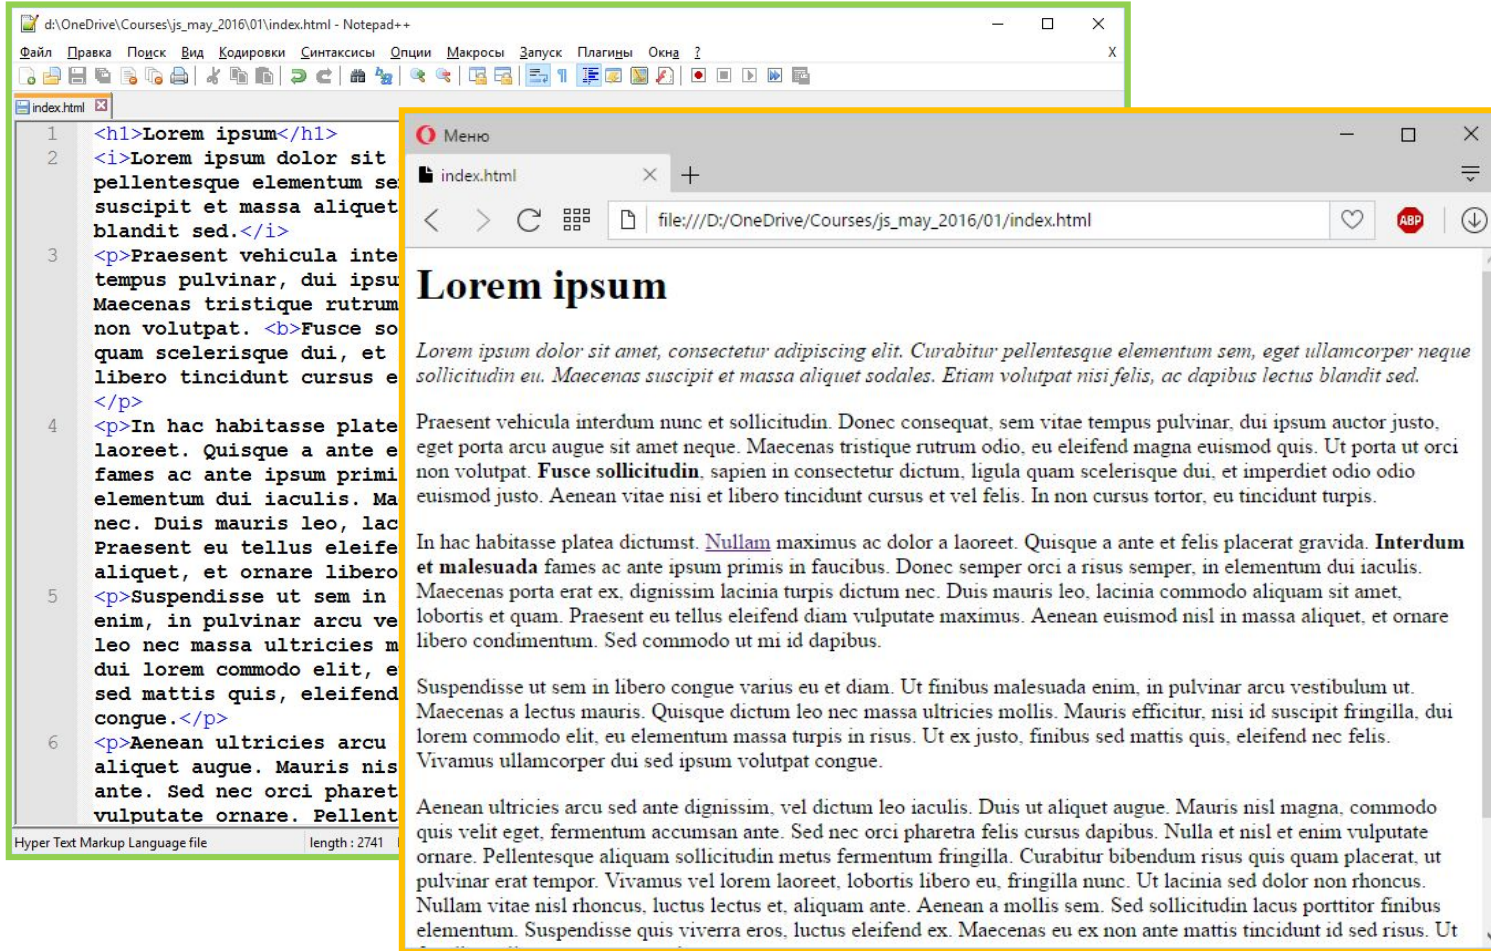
d:\OneDrive\Courses\js_may_2016\01\index.html - Notepad++

Файл Правка Поиск Вид Кодировки Синтаксисы Опции Макросы Запуск Плагины Окна ? X

index.html

1 <h1>Lorem ipsum</h1>
2 <i>Lorem ipsum dolor sit pellentesque elementum se suscipit et massa aliquet blandit sed.</i>
3 <p>Praesent vehicula inte tempus pulvinar, dui ipsu Maecenas tristique rutrum non volutpat. <b>Fusce so quam scelerisque dui, et libero tincidunt cursus e </p>
4 <p>In hac habitasse plate laoreet. Quisque a ante e fames ac ante ipsum primi elementum dui iaculis. Ma nec. Duis mauris leo, lac Praesent eu tellus eleife aliquet, et ornare libero
5 <p>Suspendisse ut sem in enim, in pulvinar arcu ve leo nec massa ultricies m dui lorem commodo elit, e sed mattis quis, eleifend congue.</p>
6 <p>Aenean ultricies arcu aliquet augue. Mauris nis ante. Sed nec orci pharet vulputate ornare. Pellent

Hyper Text Markup Language file length : 2741

Меню

index.html

file:///D:/OneDrive/Courses/js_may_2016/01/index.html

ABP

Lorem ipsum

Lorem ipsum dolor sit amet, consectetur adipiscing elit. Curabitur pellentesque elementum sem, eget ullamcorper neque sollicitudin eu. Maecenas suscipit et massa aliquet sodales. Etiam volutpat nisi felis, ac dapibus lectus blandit sed.

Praesent vehicula interdum nunc et sollicitudin. Donec consequat, sem vitae tempus pulvinar, dui ipsum auctor justo, eget porta arcu augue sit amet neque. Maecenas tristique rutrum odio, eu eleifend magna euismod quis. Ut porta ut orci non volutpat. Fusce sollicitudin, sapien in consectetur dictum, ligula quam scelerisque dui, et imperdiet odio odio euismod justo. Aenean vitae nisi et libero tincidunt cursus et vel felis. In non cursus tortor, eu tincidunt turpis.

In hac habitasse platea dictumst. Nullam maximus ac dolor a laoreet. Quisque a ante et felis placerat gravida. Interdum et malesuada fames ac ante ipsum primis in faucibus. Donec semper orci a risus semper, in elementum dui iaculis. Maecenas porta erat ex, dignissim lacinia turpis dictum nec. Duis mauris leo, lacinia commodo aliquam sit amet, lobortis et quam. Praesent eu tellus eleifend diam vulputate maximus. Aenean euismod nisl in massa aliquet, et ornare libero condimentum. Sed commodo ut mi id dapibus.

Suspendisse ut sem in libero congue varius eu et diam. Ut finibus malesuada enim, in pulvinar arcu vestibulum ut. Maecenas a lectus mauris. Quisque dictum leo nec massa ultricies mollis. Mauris efficitur, nisi id suscipit fringilla, dui lorem commodo elit, eu elementum massa turpis in risus. Ut ex justo, finibus sed mattis quis, eleifend nec felis. Vivamus ullamcorper dui sed ipsum volutpat congue.

Aenean ultricies arcu sed ante dignissim, vel dictum leo iaculis. Duis ut aliquet augue. Mauris nisl magna, commodo quis velit eget, fermentum accumsan ante. Sed nec orci pharetra felis cursus dapibus. Nulla et nisl et enim vulputate ornare. Pellentesque aliquam sollicitudin metus fermentum fringilla. Curabitur bibendum risus quis quam placerat, ut pulvinar erat tempor. Vivamus vel lorem laoreet, lobortis libero eu, fringilla nunc. Ut lacinia sed dolor non rhoncus. Nullam vitae nisl rhoncus, luctus lectus et, aliquam ante. Aenean a mollis sem. Sed sollicitudin lacus porttitor finibus elementum. Suspendisse quis viverra eros, luctus eleifend ex. Maecenas eu ex non ante mattis tincidunt id sed risus. Ut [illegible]